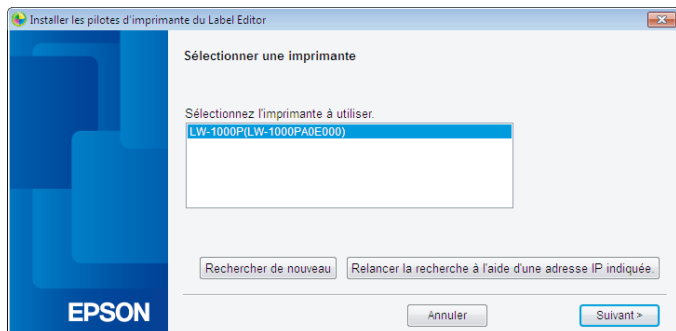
Installer les pilotes d'imprimante du Label Editor

Sélectionner une imprimante

Sélectionnez l'imprimante à utiliser.

LW-1000P(LW-1000PA0E000)

Rechercher de nouveau

Relancer la recherche à l'aide d'une adresse IP indiquée.

EPSON

Annuler

Suivant >